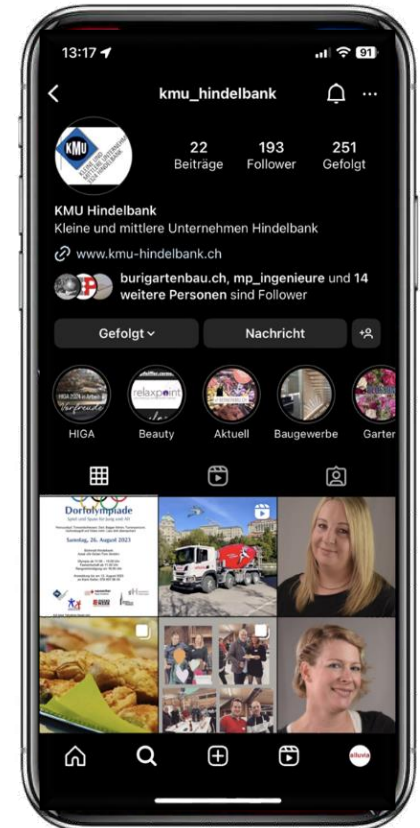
13:17

91

kmu_hindelbank

KMU

KLEINE UND MITTLERE UNTERNEHMEN HINDELBANK

22 Beiträge

193 Follower

251 Gefolgt

KMU Hindelbank

Kleine und mittlere Unternehmen Hindelbank

www.kmu-hindelbank.ch

burigartenbau.ch, mp_ingenieure und 14 weitere Personen sind Follower

Gefolgt

Nachricht

HIGA 2024 in Arbeit Vorfreude

relaxpoint

HIGA

Beauty

Aktuell

Baugewerbe

Garter

Dorfolympiade

Spiel und Spass für jung und Alt

Samstag, 26. August 2023

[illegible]